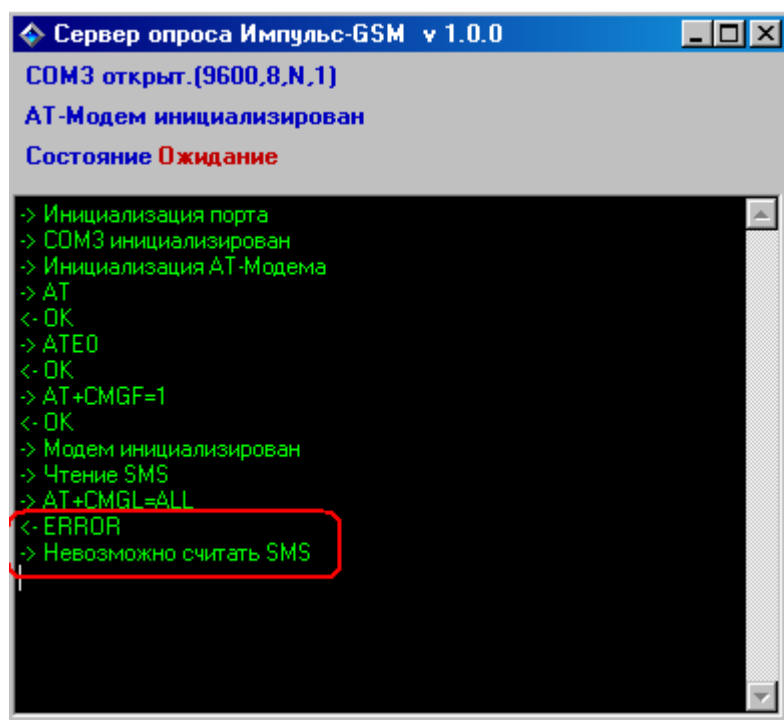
Сервер опроса Импульс-GSM v 1.0.0

COM3 открыт.(9600,8,N,1)

AT-Модем инициализирован

Состояние Ожидание

-> Инициализация порта
-> COM3 инициализирован
-> Инициализация AT-Модема
-> AT
<- OK
-> ATE0
<- OK
-> AT+CMGF=1
<- OK
-> Модем инициализирован
-> Чтение SMS
-> AT+CMGL=ALL
<- ERROR
-> Невозможно считать SMS